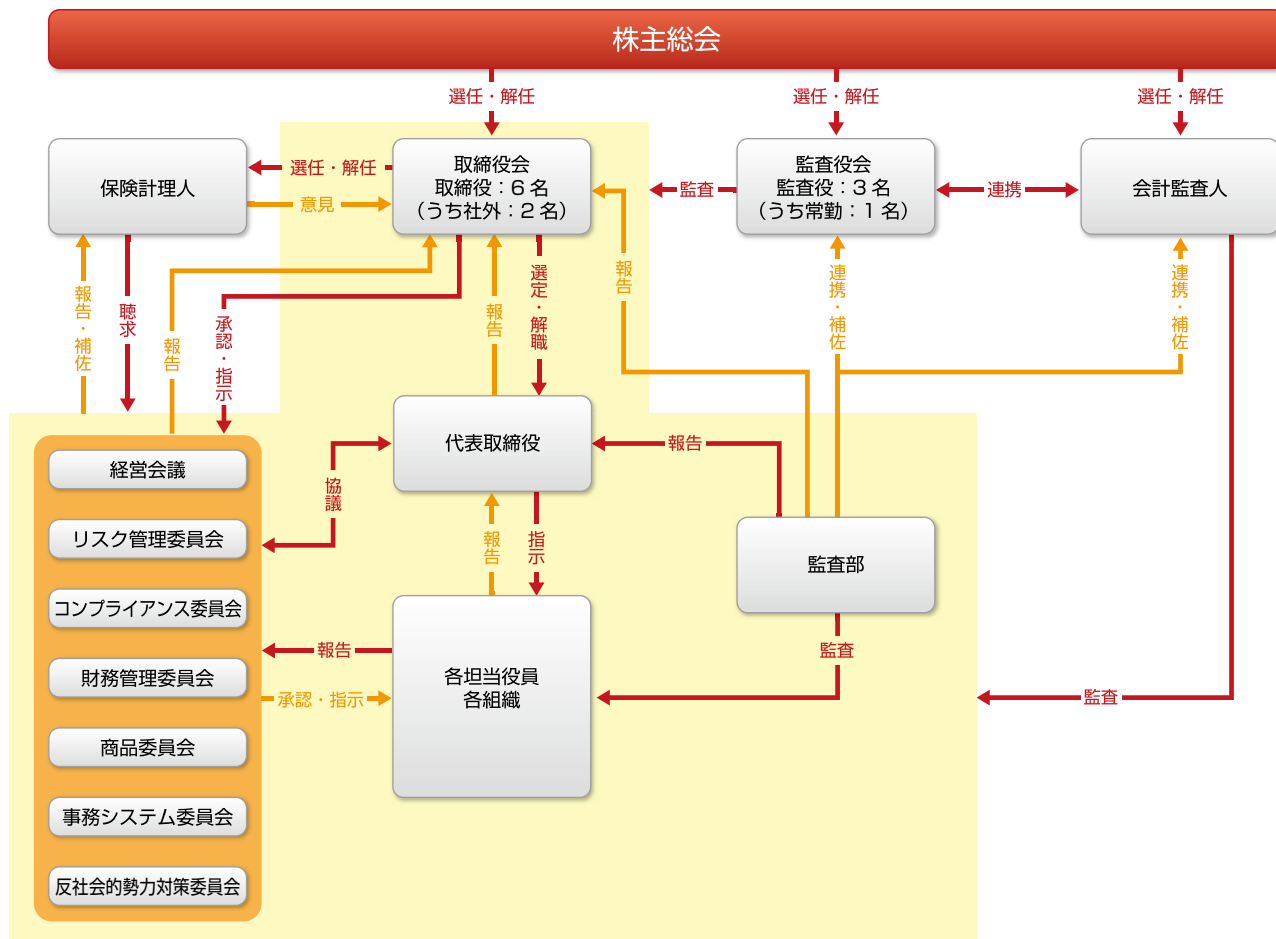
株主総会

選任・解任

選任・解任

選任・解任

保険計理人

選任・解任

意見

取締役会
取締役：6名
（うち社外：2名）

監査

監査役会
監査役：3名
（うち常勤：1名）

連携

会計監査人

報告・補佐

聴求

報告

承認・指示

報告

選定・解職

報告

連携・補佐

連携・補佐

代表取締役

報告

協議

経営会議

リスク管理委員会

コンプライアンス委員会

財務管理委員会

商品委員会

事務システム委員会

反社会的勢力対策委員会

報告

指示

監査部

報告

承認・指示

各担当役員
各組織

監査

監査